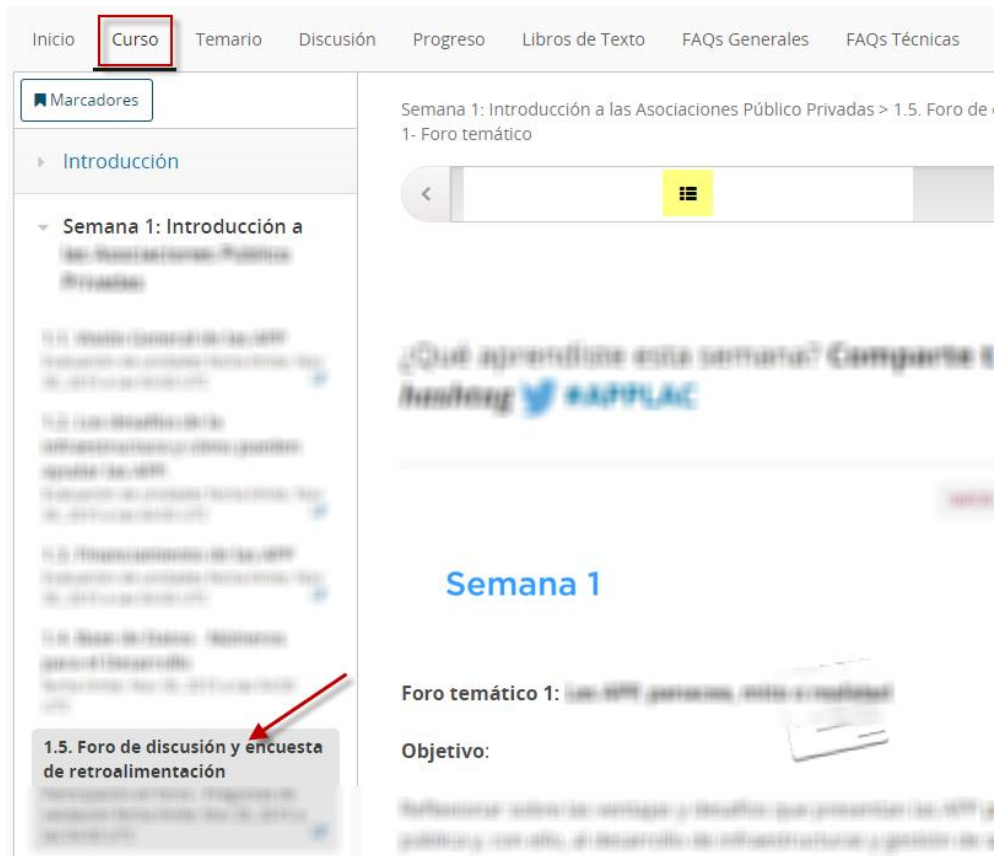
Inicio Curso Temario Discusión Progreso Libros de Texto FAQs Generales FAQs Técnicas

Marcadores

Introducción

Semana 1: Introducción a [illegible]

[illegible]

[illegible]

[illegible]

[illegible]

1.5. Foro de discusión y encuesta de retroalimentación

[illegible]

Semana 1: Introducción a las Asociaciones Público Privadas > 1.5. Foro de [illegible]
1- Foro temático

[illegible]

Semana 1

Foro temático 1: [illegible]

Objetivo:

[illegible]